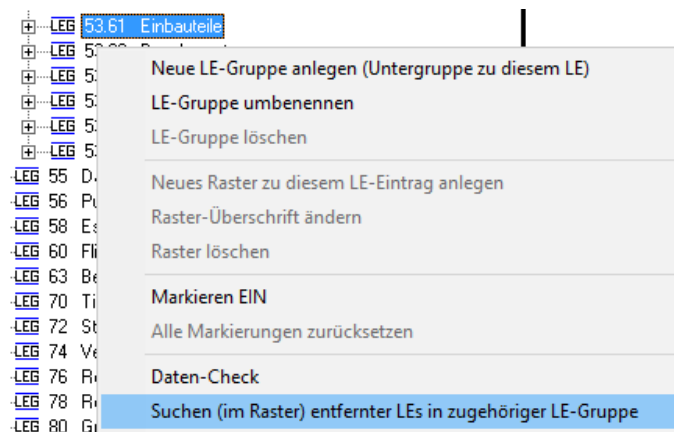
LEG 53.61 Einbauteile
LEG 53.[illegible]
LEG 53
LEG 53
LEG 53
LEG 53
LEG 55 D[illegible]
LEG 56 P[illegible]
LEG 58 E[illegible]
LEG 60 Fl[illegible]
LEG 63 B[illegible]
LEG 70 Ti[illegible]
LEG 72 St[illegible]
LEG 74 V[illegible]
LEG 76 R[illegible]
LEG 78 R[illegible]
LEG 80 G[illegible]

Neue LE-Gruppe anlegen (Untergruppe zu diesem LE)
LE-Gruppe umbenennen
LE-Gruppe löschen
Neues Raster zu diesem LE-Eintrag anlegen
Raster-Überschrift ändern
Raster löschen
Markieren EIN
Alle Markierungen zurücksetzen
Daten-Check
Suchen (im Raster) entfernter LEs in zugehöriger LE-Gruppe